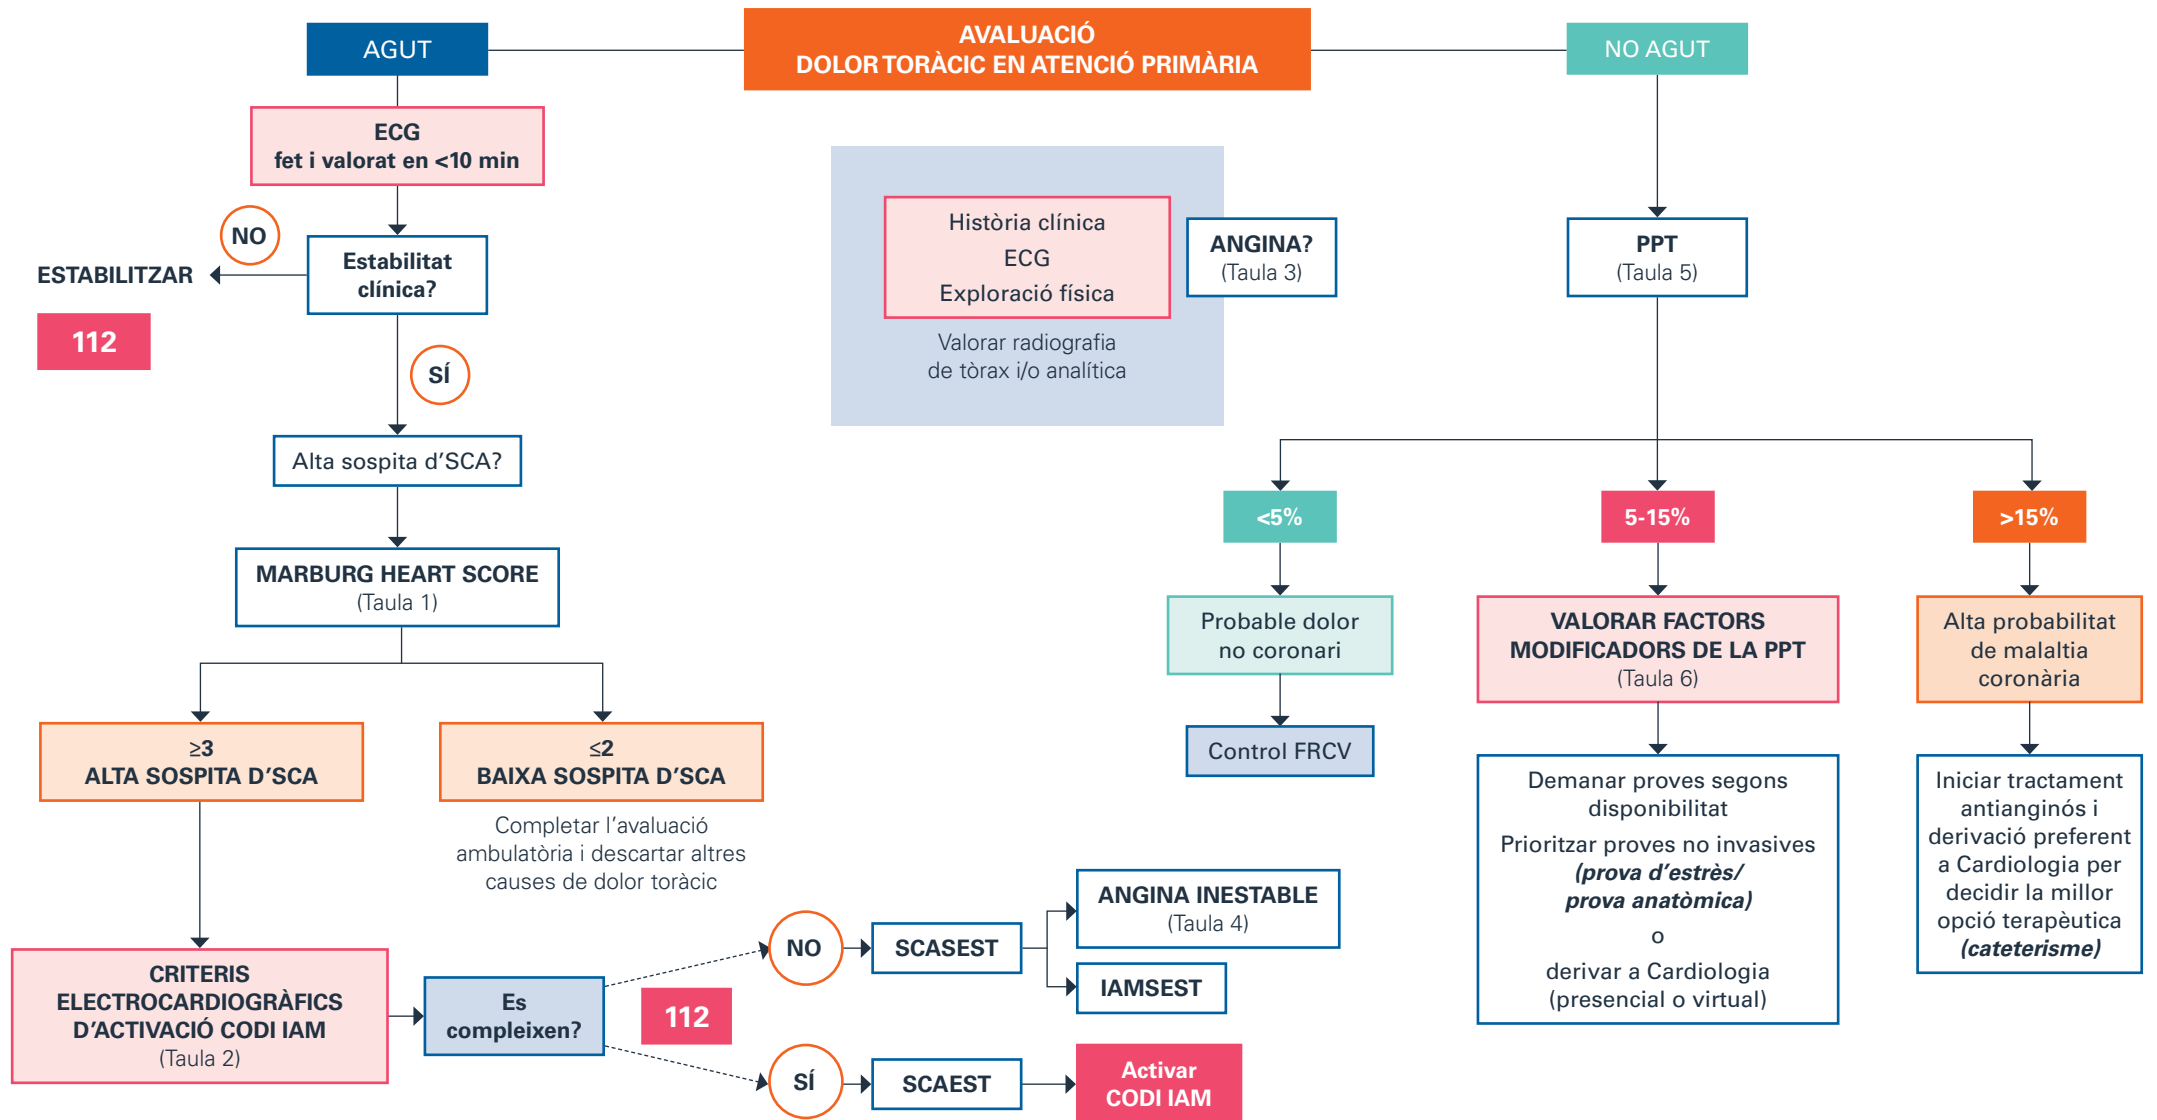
AVALUACIÓ
DOLOR TORÀCIC EN ATENCIÓ PRIMÀRIA

AGUT

NO AGUT

ECG
fet i valorat en <10 min

NO

ESTABILITZAR

Estabilitat clínica?

112

SÍ

Alta sospita d'SCA?

MARBURG HEART SCORE
(Taula 1)

≥3
ALTA SOSPITA D'SCA

≤2
BAIXA SOSPITA D'SCA

Completar l'avaluació ambulatòria i descartar altres causes de dolor toràcic

CRITERIS ELECTROCARDIOGRÀFICS D'ACTIVACIÓ CODI IAM
(Taula 2)

Es compleixen?

112

NO

SCASEST

ANGINA INESTABLE
(Taula 4)

IAMSEST

SÍ

SCAEST

Activar CODI IAM

Història clínica
ECG
Exploració física

Valorar radiografia de tòrax i/o analítica

ANGINA?
(Taula 3)

PPT
(Taula 5)

<5%

5-15%

>15%

Probable dolor no coronari

Control FRCV

VALORAR FACTORS MODIFICADORS DE LA PPT
(Taula 6)

Demanar proves segons disponibilitat

Prioritzar proves no invasives *(prova d'estrès/ prova anatòmica)*

o

derivar a Cardiologia (presencial o virtual)

Alta probabilitat de malaltia coronària

Iniciar tractament antianginós i derivació preferent a Cardiologia per decidir la millor opció terapèutica *(cateterisme)*